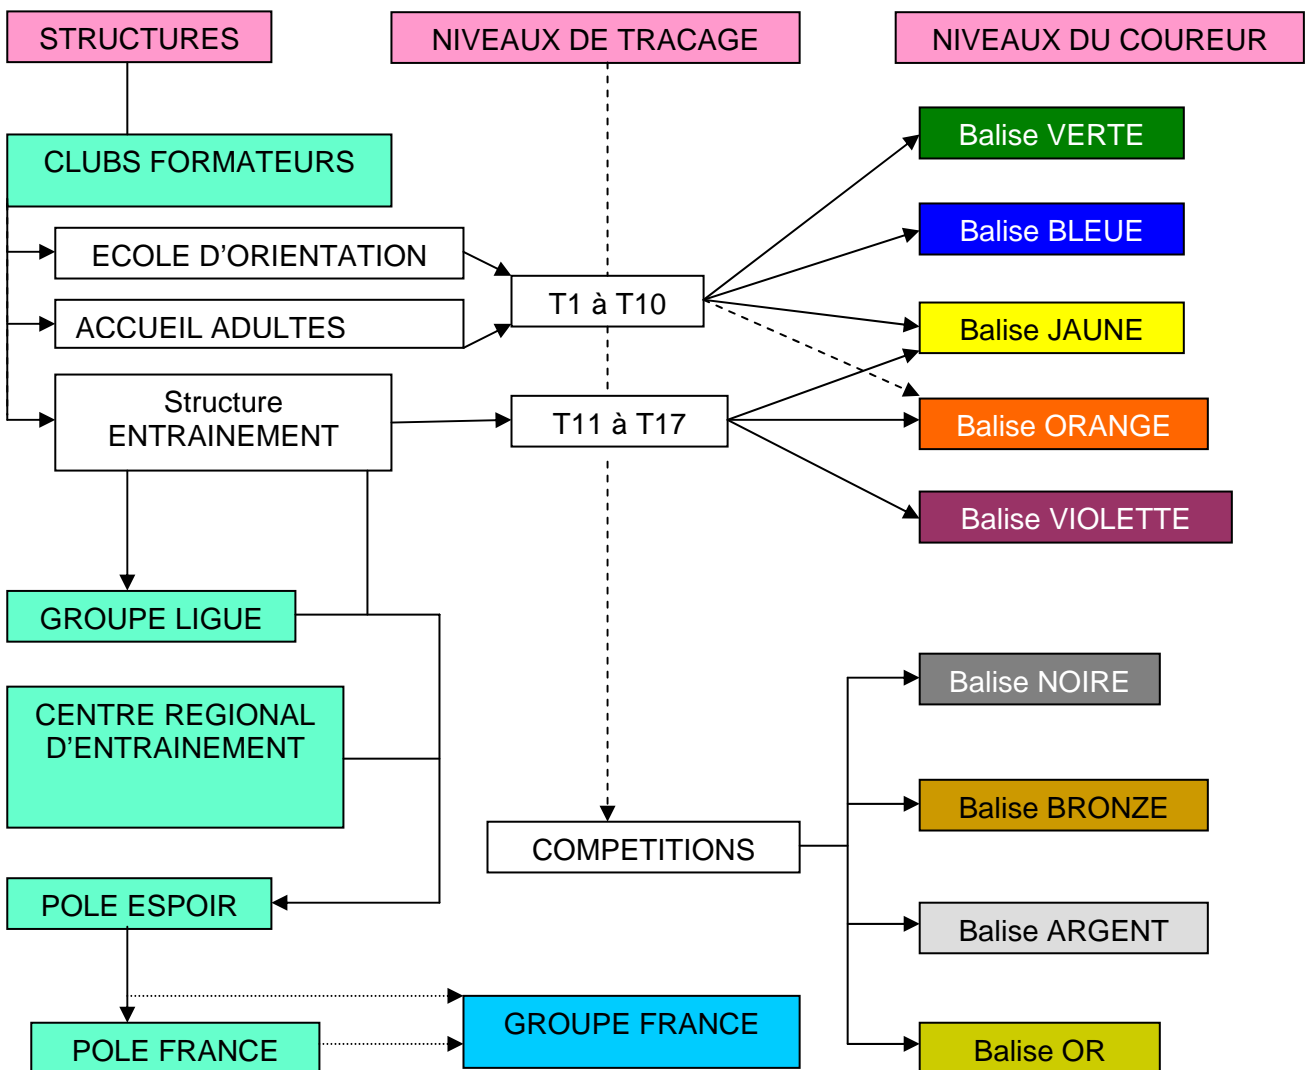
STRUCTURES

NIVEAUX DE TRACAGE

NIVEAUX DU COUREUR

CLUBS FORMATEURS

ECOLE D'ORIENTATION

ACCUEIL ADULTES

Structure ENTRAINEMENT

T1 à T10

T11 à T17

Balise VERTE

Balise BLEUE

Balise JAUNE

Balise ORANGE

Balise VIOLETTE

GROUPE LIGUE

CENTRE REGIONAL D'ENTRAINEMENT

POLE ESPOIR

POLE FRANCE

GROUPE FRANCE

COMPETITIONS

Balise NOIRE

Balise BRONZE

Balise ARGENT

Balise OR